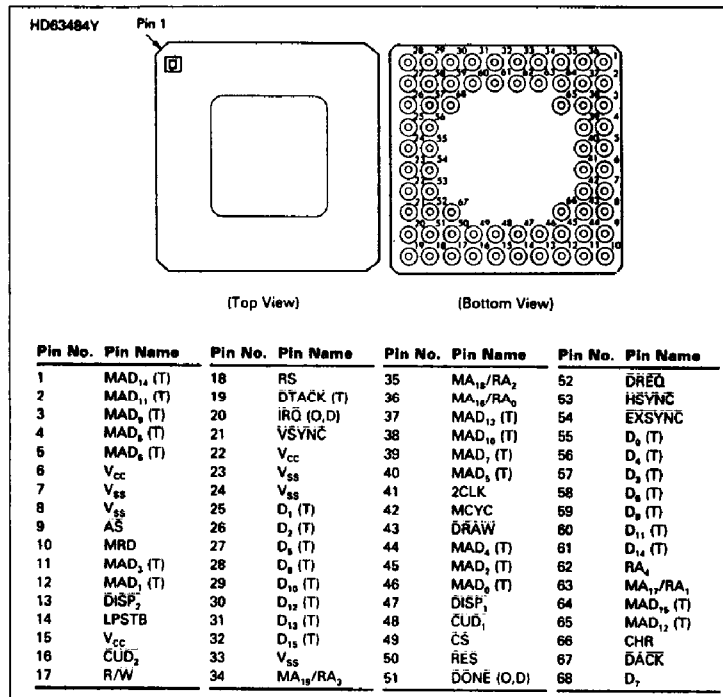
HD63484Y

Pin 1

(Top View)

(Bottom View)

| Pin No. | Pin Name | Pin No. | Pin Name | Pin No. | Pin Name | Pin No. | Pin Name |
|---|---|---|---|---|---|---|---|
| 1 | $MAD_{14}$ (T) | 18 | RS | 35 | $MA_{18}/RA_2$ | 52 | $\overline{DREQ}$ |
| 2 | $MAD_{11}$ (T) | 19 | $\overline{DTACK}$ (T) | 36 | $MA_{16}/RA_0$ | 53 | $\overline{HSYNC}$ |
| 3 | $MAD_9$ (T) | 20 | $\overline{IRQ}$ (O,D) | 37 | $MAD_{13}$ (T) | 54 | $\overline{EXSYNC}$ |
| 4 | $MAD_8$ (T) | 21 | $\overline{VSYNC}$ | 38 | $MAD_{10}$ (T) | 55 | $D_0$ (T) |
| 5 | $MAD_6$ (T) | 22 | $V_{cc}$ | 39 | $MAD_7$ (T) | 56 | $D_4$ (T) |
| 6 | $V_{cc}$ | 23 | $V_{ss}$ | 40 | $MAD_5$ (T) | 57 | $D_3$ (T) |
| 7 | $V_{ss}$ | 24 | $V_{ss}$ | 41 | 2CLK | 58 | $D_5$ (T) |
| 8 | $V_{ss}$ | 25 | $D_1$ (T) | 42 | MCYC | 59 | $D_9$ (T) |
| 9 | $\overline{AS}$ | 26 | $D_2$ (T) | 43 | $\overline{DRAW}$ | 60 | $D_{11}$ (T) |
| 10 | MRD | 27 | $D_6$ (T) | 44 | $MAD_4$ (T) | 61 | $D_{14}$ (T) |
| 11 | $MAD_3$ (T) | 28 | $D_8$ (T) | 45 | $MAD_2$ (T) | 62 | $RA_4$ |
| 12 | $MAD_1$ (T) | 29 | $D_{10}$ (T) | 46 | $MAD_0$ (T) | 63 | $MA_{17}/RA_1$ |
| 13 | $\overline{DISP_2}$ | 30 | $D_{12}$ (T) | 47 | $\overline{DISP_1}$ | 64 | $MAD_{15}$ (T) |
| 14 | LPSTB | 31 | $D_{13}$ (T) | 48 | $\overline{CUD_1}$ | 65 | $MAD_{12}$ (T) |
| 15 | $V_{cc}$ | 32 | $D_{15}$ (T) | 49 | $\overline{CS}$ | 66 | CHR |
| 16 | $\overline{CUD_2}$ | 33 | $V_{ss}$ | 50 | $\overline{RES}$ | 67 | $\overline{DACK}$ |
| 17 | R/W | 34 | $MA_{19}/RA_3$ | 51 | $\overline{DONE}$ (O,D) | 68 | $D_7$ |